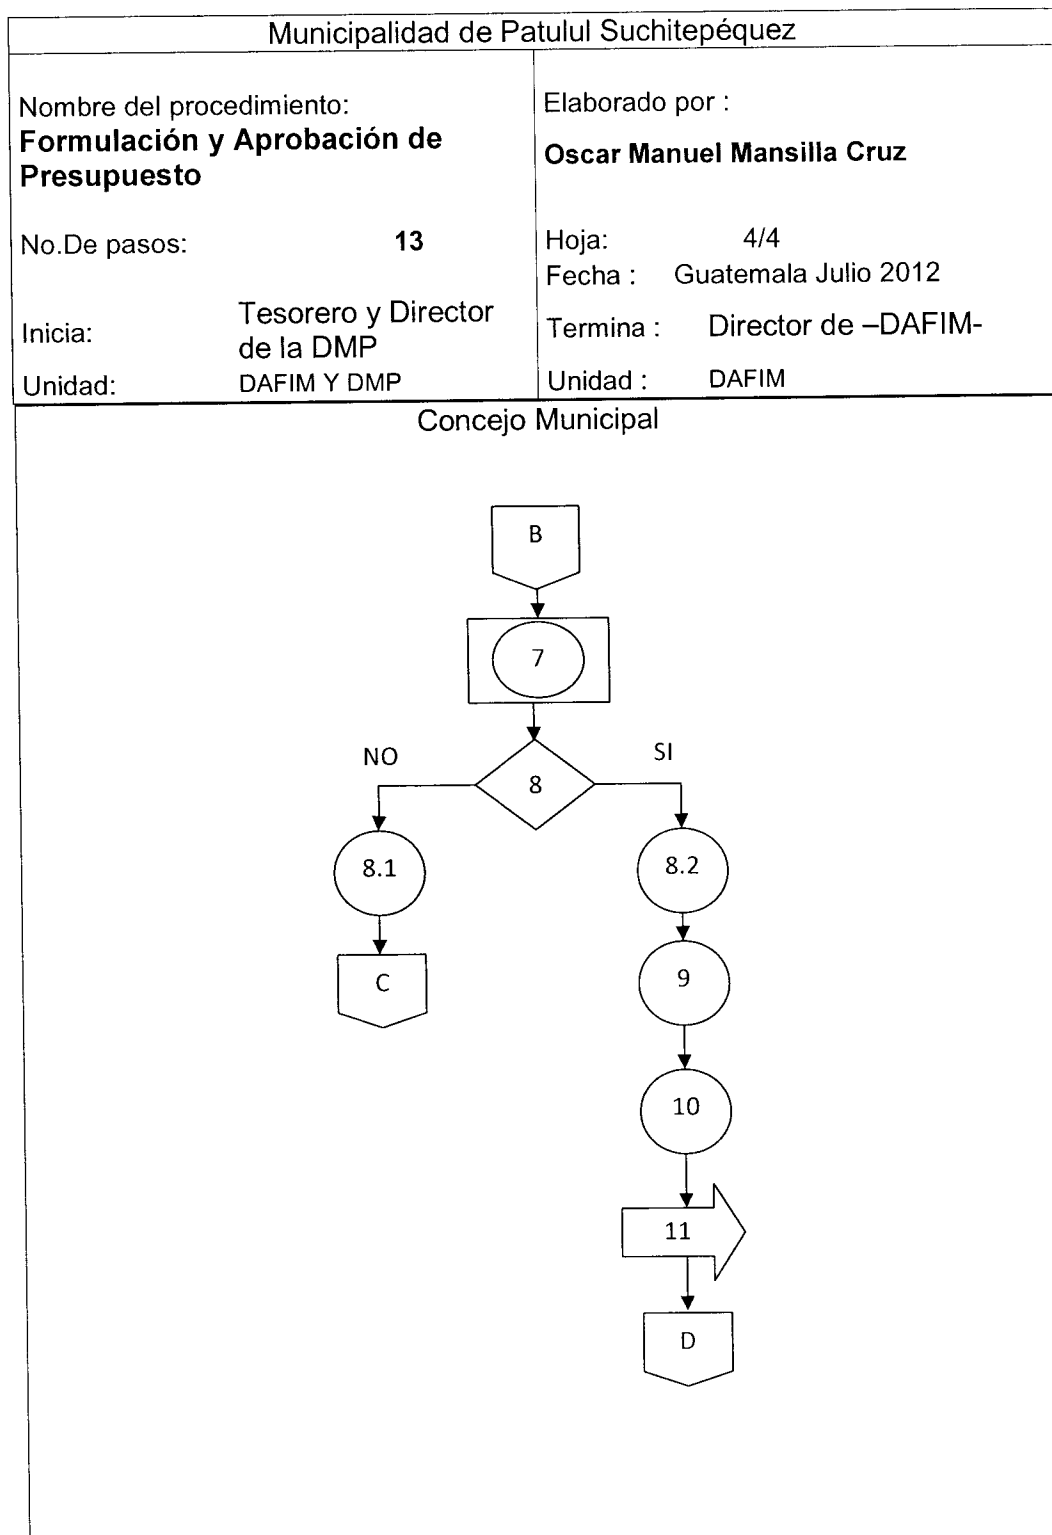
Municipalidad de Patulul Suchitepéquez

| Nombre del procedimiento: **Formulación y Aprobación de Presupuesto** | Elaborado por : **Oscar Manuel Mansilla Cruz** |
|---|---|
| No.De pasos: **13** | Hoja: 4/4 Fecha : Guatemala Julio 2012 |
| Inicia: Tesorero y Director de la DMP | Termina : Director de –DAFIM- |
| Unidad: DAFIM Y DMP | Unidad : DAFIM |

Concejo Municipal

B

7

NO

8

SI

8.1

8.2

C

9

10

11

D